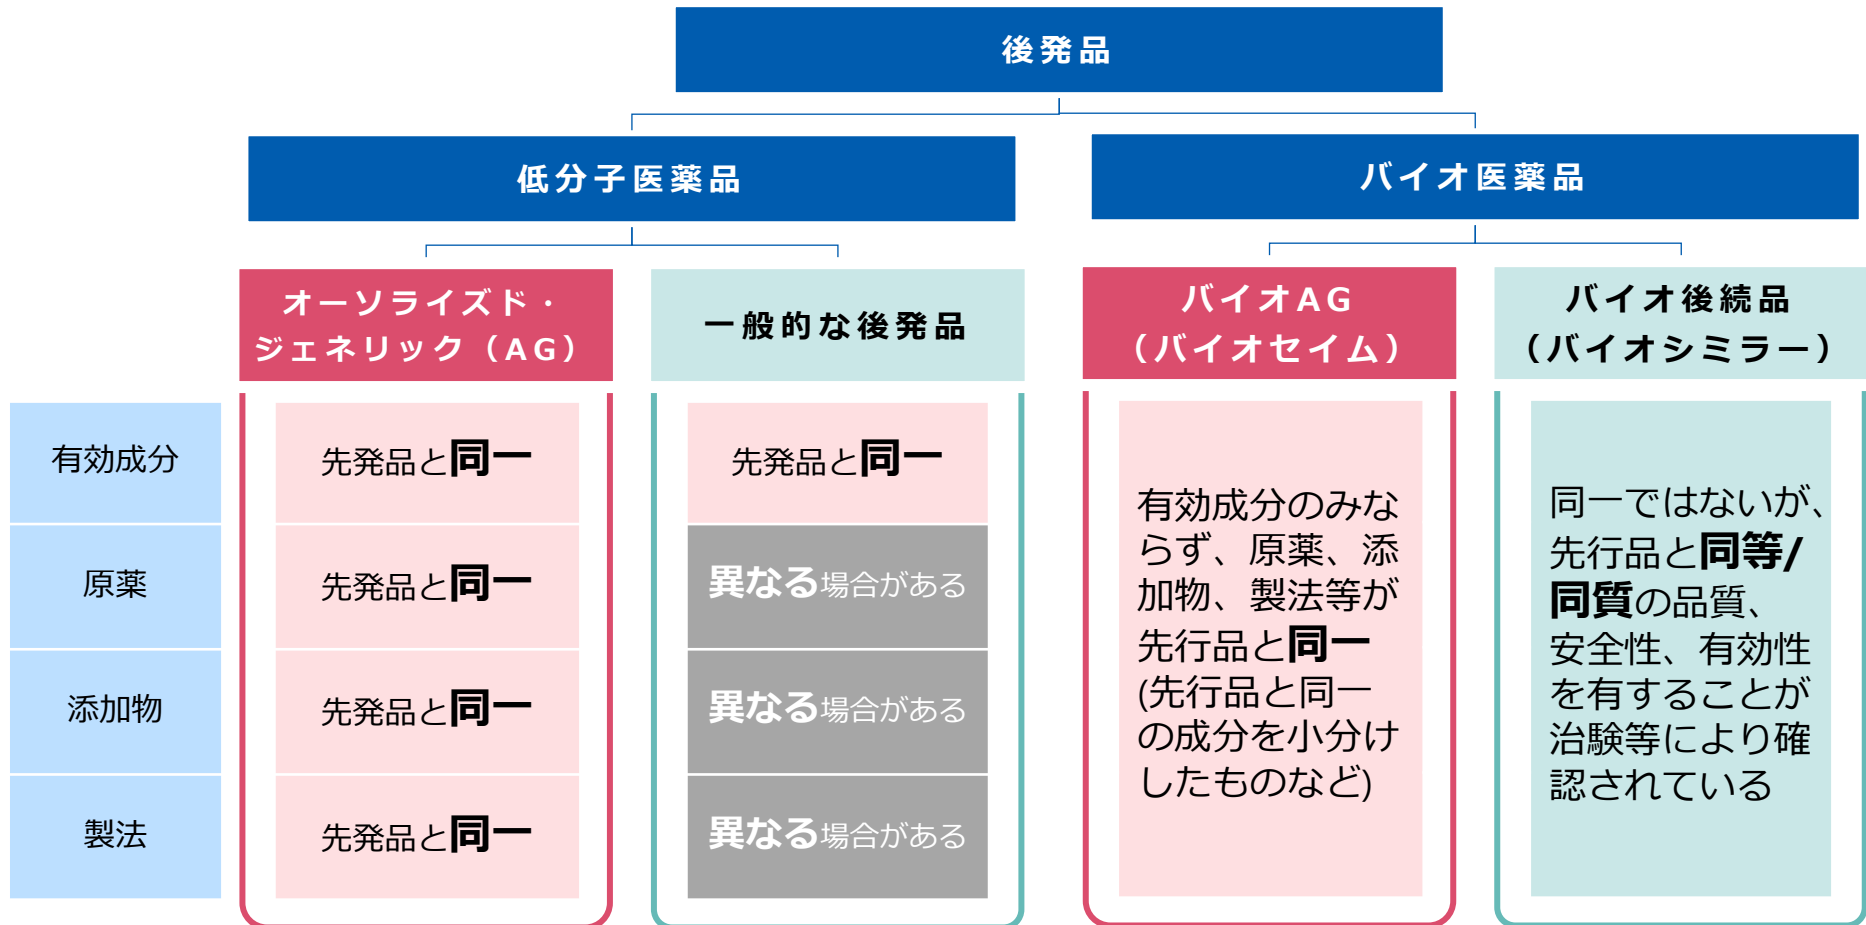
後発品

低分子医薬品

バイオ医薬品

オーソライズド・ジェネリック（AG）

一般的な後発品

バイオAG（バイオセイム）

バイオ後続品（バイオシミラー）

有効成分

原薬

添加物

製法

先発品と同一

先発品と同一

先発品と同一

先発品と同一

先発品と同一

異なる場合がある

異なる場合がある

異なる場合がある

有効成分のみならず、原薬、添加物、製法等が先行品と同一(先行品と同一の成分を小分けしたものなど)

同一ではないが、先行品と同等/同質の品質、安全性、有効性を有することが治験等により確認されている